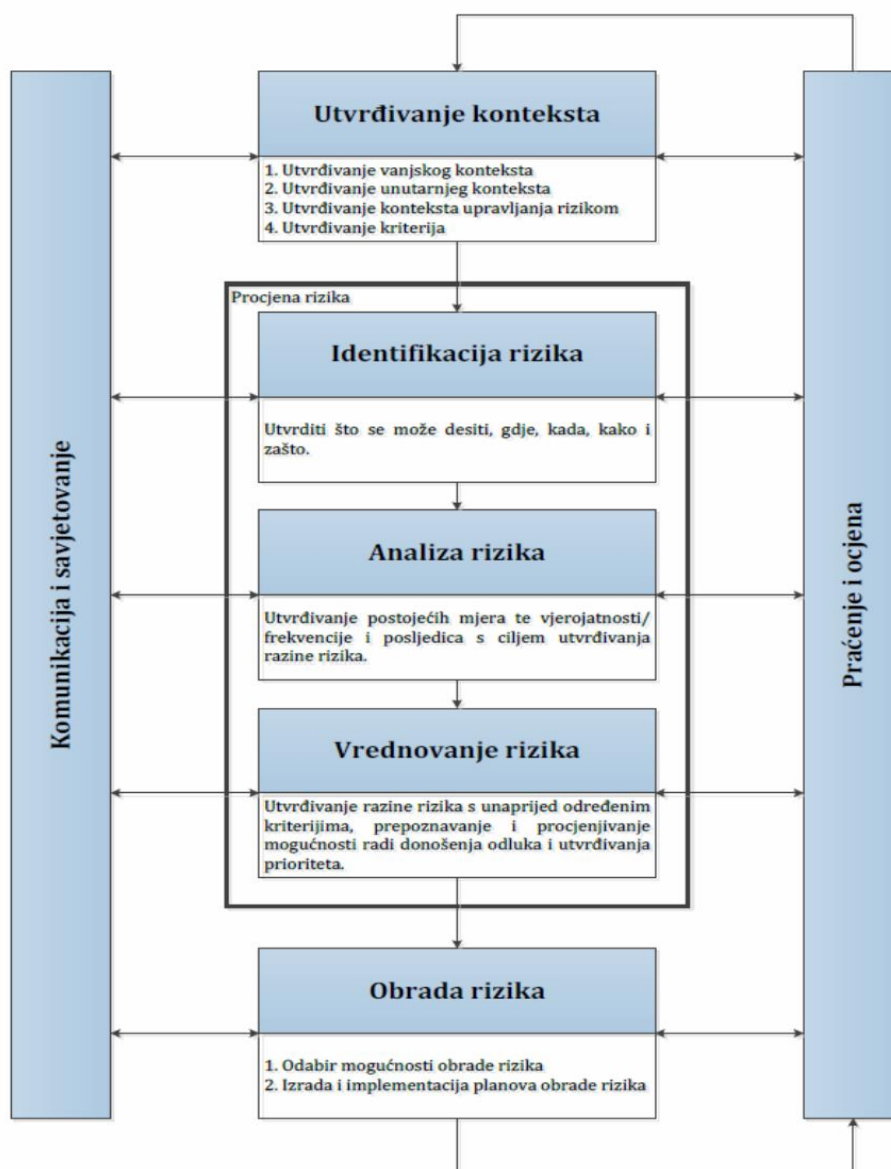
Komunikacija i savjetovanje

Utvrđivanje konteksta

1. Utvrđivanje vanjskog konteksta
2. Utvrđivanje unutarnjeg konteksta
3. Utvrđivanje konteksta upravljanja rizikom
4. Utvrđivanje kriterija

Procjena rizika

Identifikacija rizika

Utvrditi što se može desiti, gdje, kada, kako i zašto.

Analiza rizika

Utvrđivanje postojećih mjera te vjerojatnosti/ frekvencije i posljedica s ciljem utvrđivanja razine rizika.

Vrednovanje rizika

Utvrđivanje razine rizika s unaprijed određenim kriterijima, prepoznavanje i procjenjivanje mogućnosti radi donošenja odluka i utvrđivanja prioriteta.

Obrada rizika

1. Odabir mogućnosti obrade rizika
2. Izrada i implementacija planova obrade rizika

Praćenje i ocjena